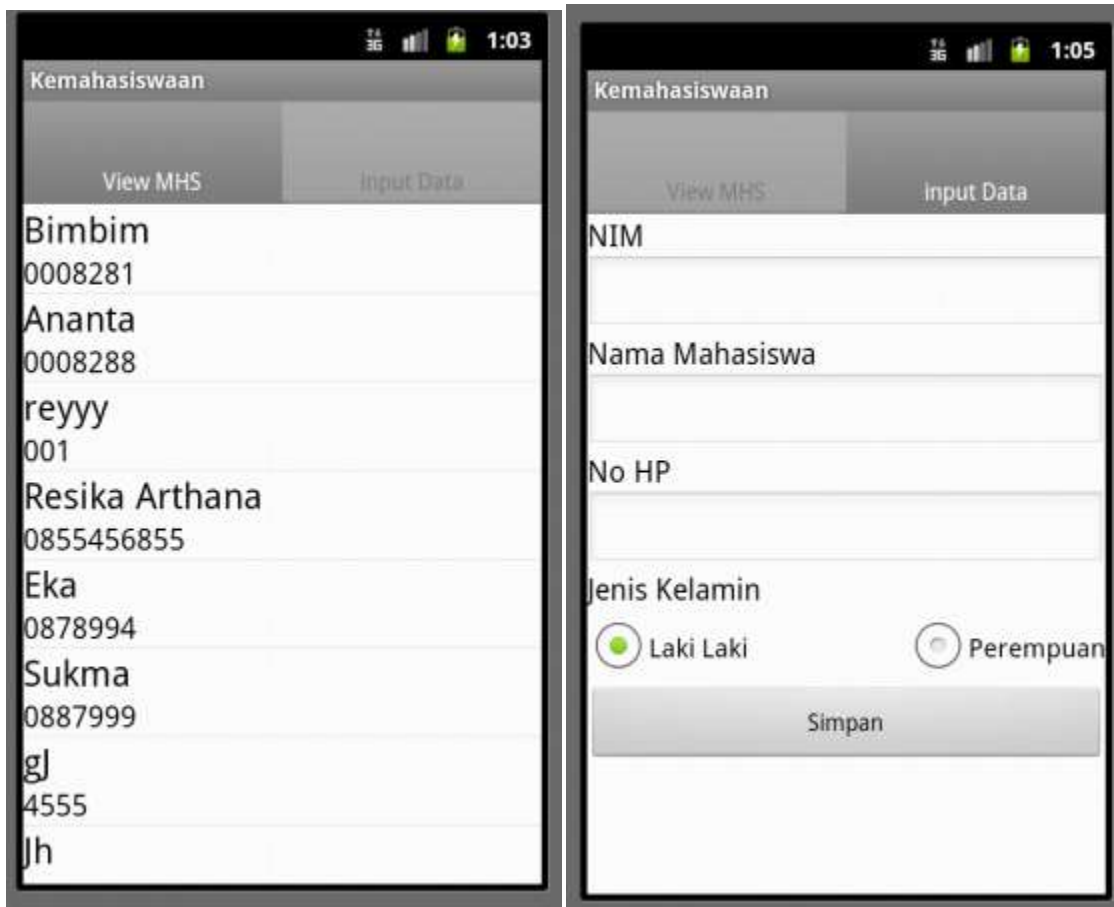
3G 1:03

Kemahasiswaan

View MHS

Input Data

Bimbim
0008281

Ananta
0008288

reyyy
001

Resika Arthana
0855456855

Eka
0878994

Sukma
0887999

gJ
4555

Jh

3G 1:05

Kemahasiswaan

View MHS

Input Data

NIM

Nama Mahasiswa

No HP

Jenis Kelamin

Laki Laki

Perempuan

Simpan